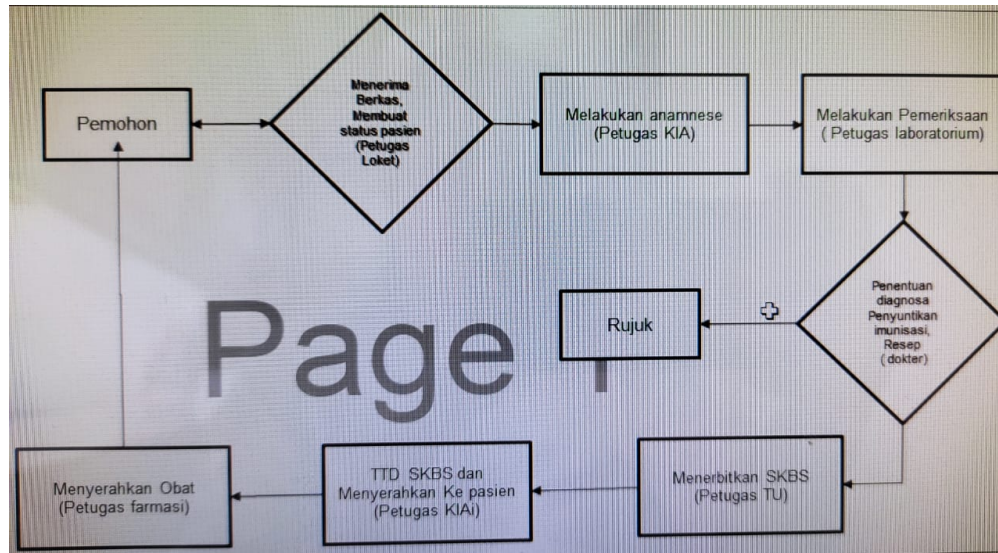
Pemohon

Menerima Berkas, Membuat status pasien (Petugas Loket)

Melakukan anamnese (Petugas KIA)

Melakukan Pemeriksaan ( Petugas laboratorium)

Penentuan diagnosa Penyuntikan imunisasi, Resep ( dokter)

Rujuk

Page 1

Menerbitkan SKBS (Petugas TU)

TTD SKBS dan Menyerahkan Ke pasien (Petugas KIAi)

Menyerahkan Obat (Petugas farmasi)